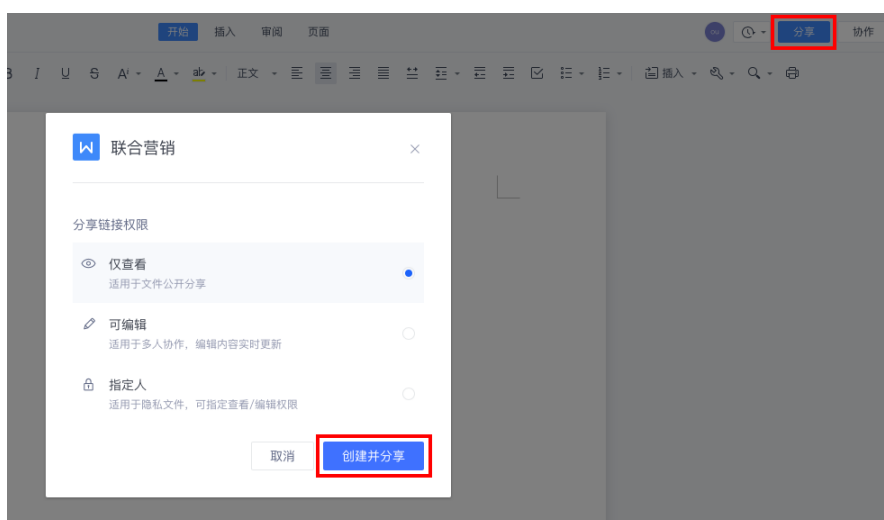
开始 插入 审阅 页面

分享 协作

B I U S A A ab 正文 插入 Q

联合营销

×

分享链接权限

仅查看
适用于文件公开分享

可编辑
适用于多人协作，编辑内容实时更新

指定人
适用于隐私文件，可指定查看/编辑权限

取消 创建并分享